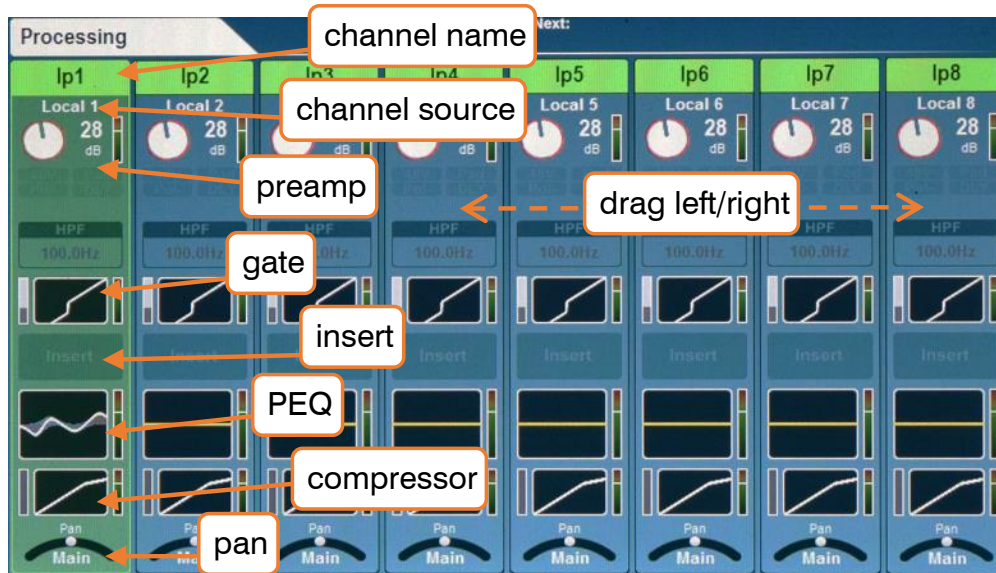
Processing

Next:

channel name

Ip1 Ip2 Ip3 Ip4 Ip5 Ip6 Ip7 Ip8

channel source

Local 1 Local 2 Local 5 Local 6 Local 7 Local 8

28 dB 28 dB dB dB 28 dB 28 dB 28 dB 28 dB

preamp

drag left/right

HPF 100.0Hz HPF 100.0Hz HPF 100.0Hz HPF 100.0Hz HPF 100.0Hz HPF 100.0Hz HPF 100.0Hz HPF 100.0Hz

gate

insert

Insert Insert Insert Insert Insert Insert Insert

PEQ

compressor

Pan Main Pan Main Pan Main Pan Main Pan Main Pan Main Pan Main

pan